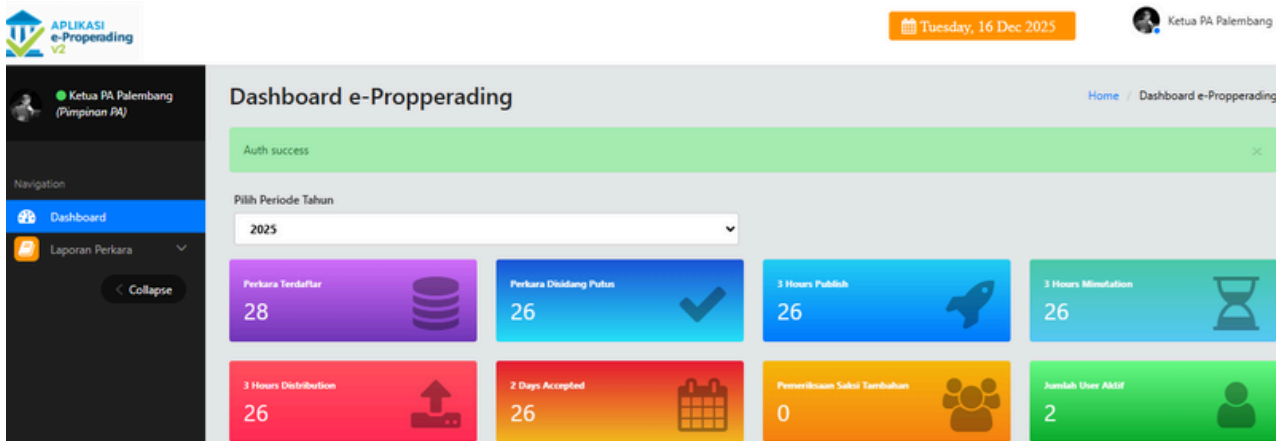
APLIKASI
e-Properading
v2

Tuesday, 16 Dec 2025

Ketua PA Palembang

Ketua PA Palembang
(Pimpinan PA)

Navigation

Dashboard

Laporan Perkara

Collapse

Dashboard e-Propperading

Home / Dashboard e-Propperading

Auth success

×

Pilih Periode Tahun

2025

Perkara Terdaftar
28

Perkara Disidang Putus
26

3 Hours Publish
26

3 Hours Minutation
26

3 Hours Distribution
26

2 Days Accepted
26

Pemeriksaan Saksi Tambahan
0

Jumlah User Aktif
2